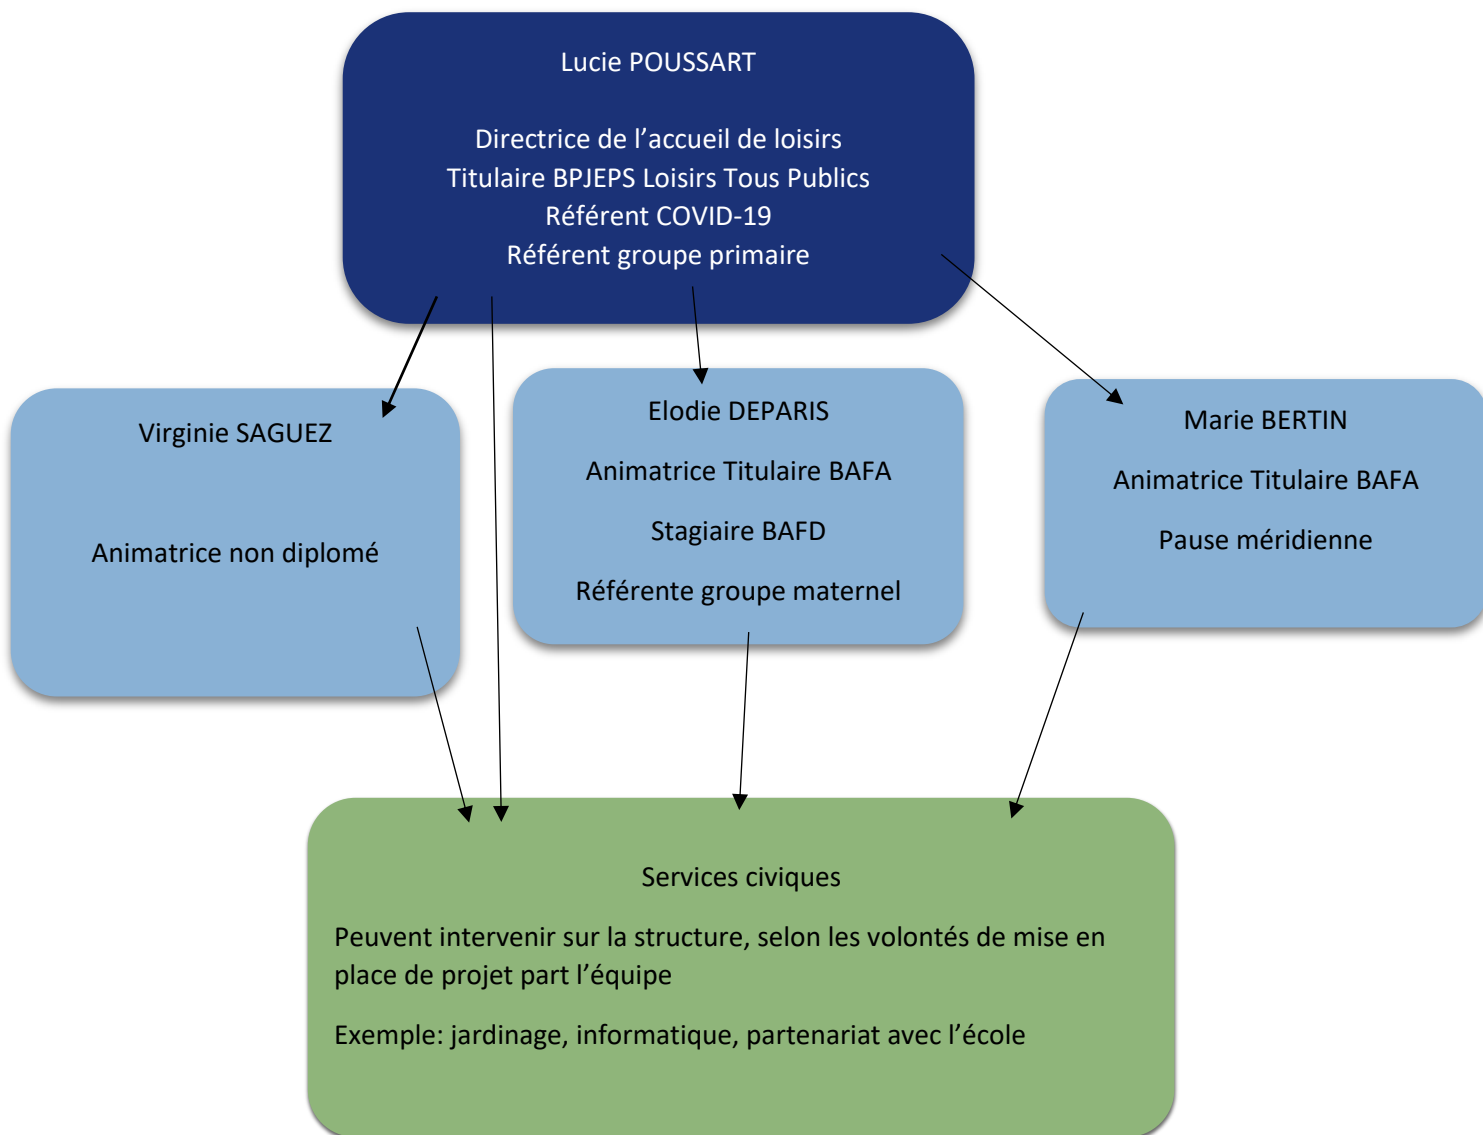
Lucie POUSSART

Directrice de l’accueil de loisirs
Titulaire BPJEPS Loisirs Tous Publics
Référent COVID-19
Référent groupe primaire

Virginie SAGUEZ

Animatrice non diplomé

Elodie DEPARIS

Animatrice Titulaire BAFA

Stagiaire BAFD

Référente groupe maternel

Marie BERTIN

Animatrice Titulaire BAFA

Pause méridienne

Services civiques

Peuvent intervenir sur la structure, selon les volontés de mise en place de projet part l’équipe

Exemple: jardinage, informatique, partenariat avec l’école